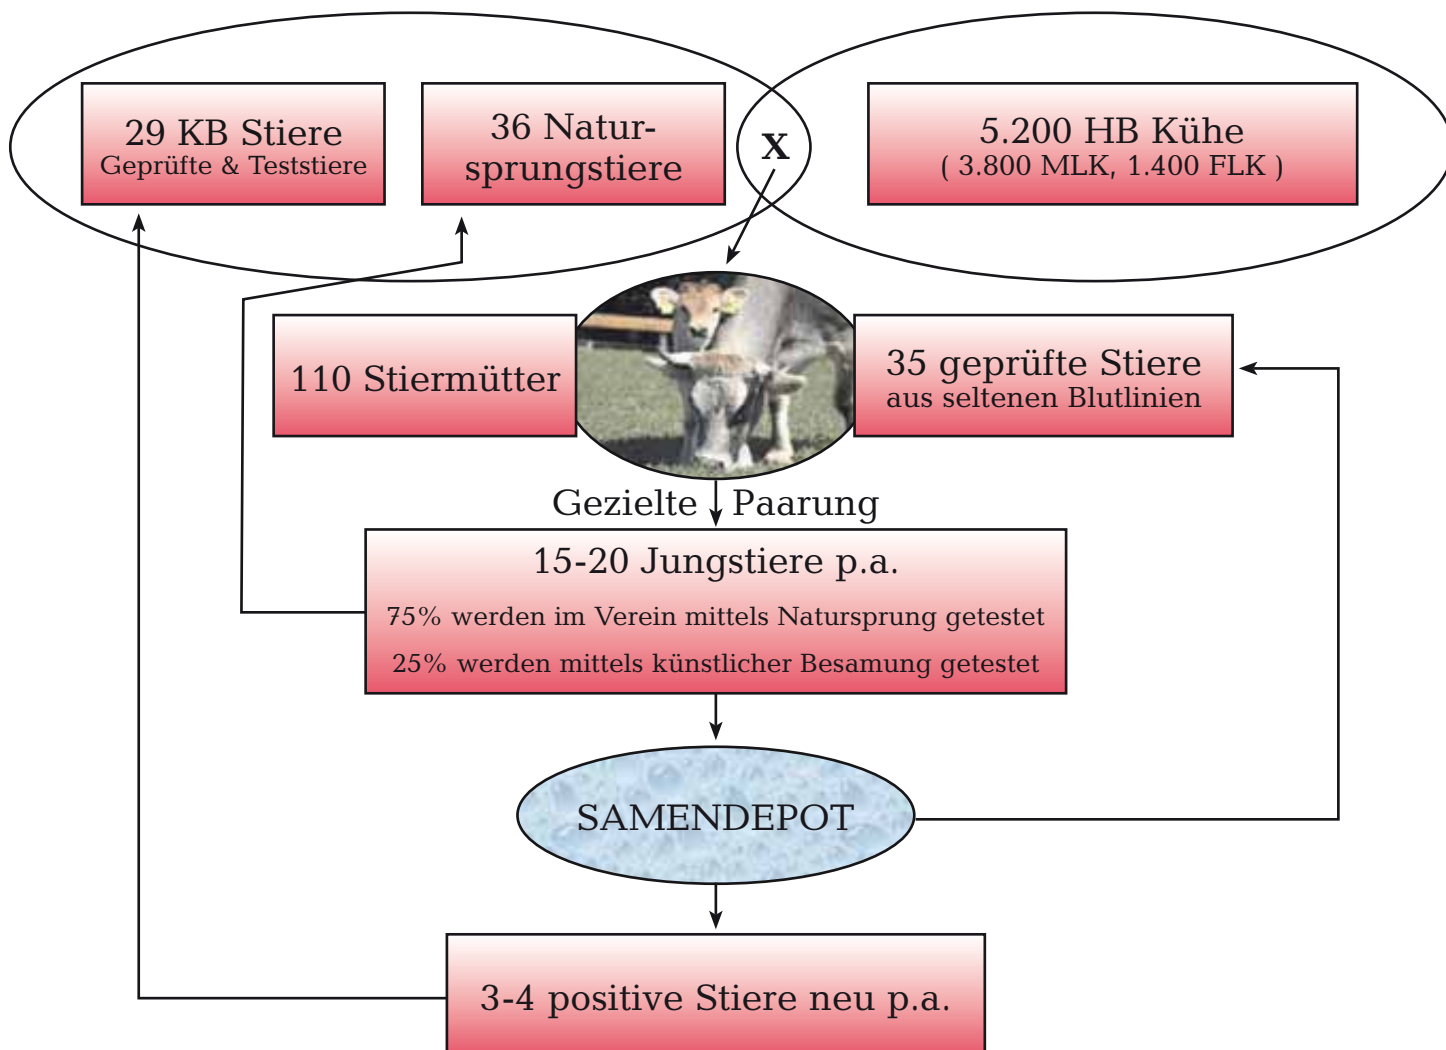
29 KB Stiere
Geprüfte & Teststiere

36 Natursprungstiere

X

5.200 HB Kühe
( 3.800 MLK, 1.400 FLK )

110 Stiermütter

35 geprüfte Stiere
aus seltenen Blutlinien

Gezielte Paarung

15-20 Jungstiere p.a.
75% werden im Verein mittels Natursprung getestet
25% werden mittels künstlicher Besamung getestet

SAMENDEPOT

3-4 positive Stiere neu p.a.